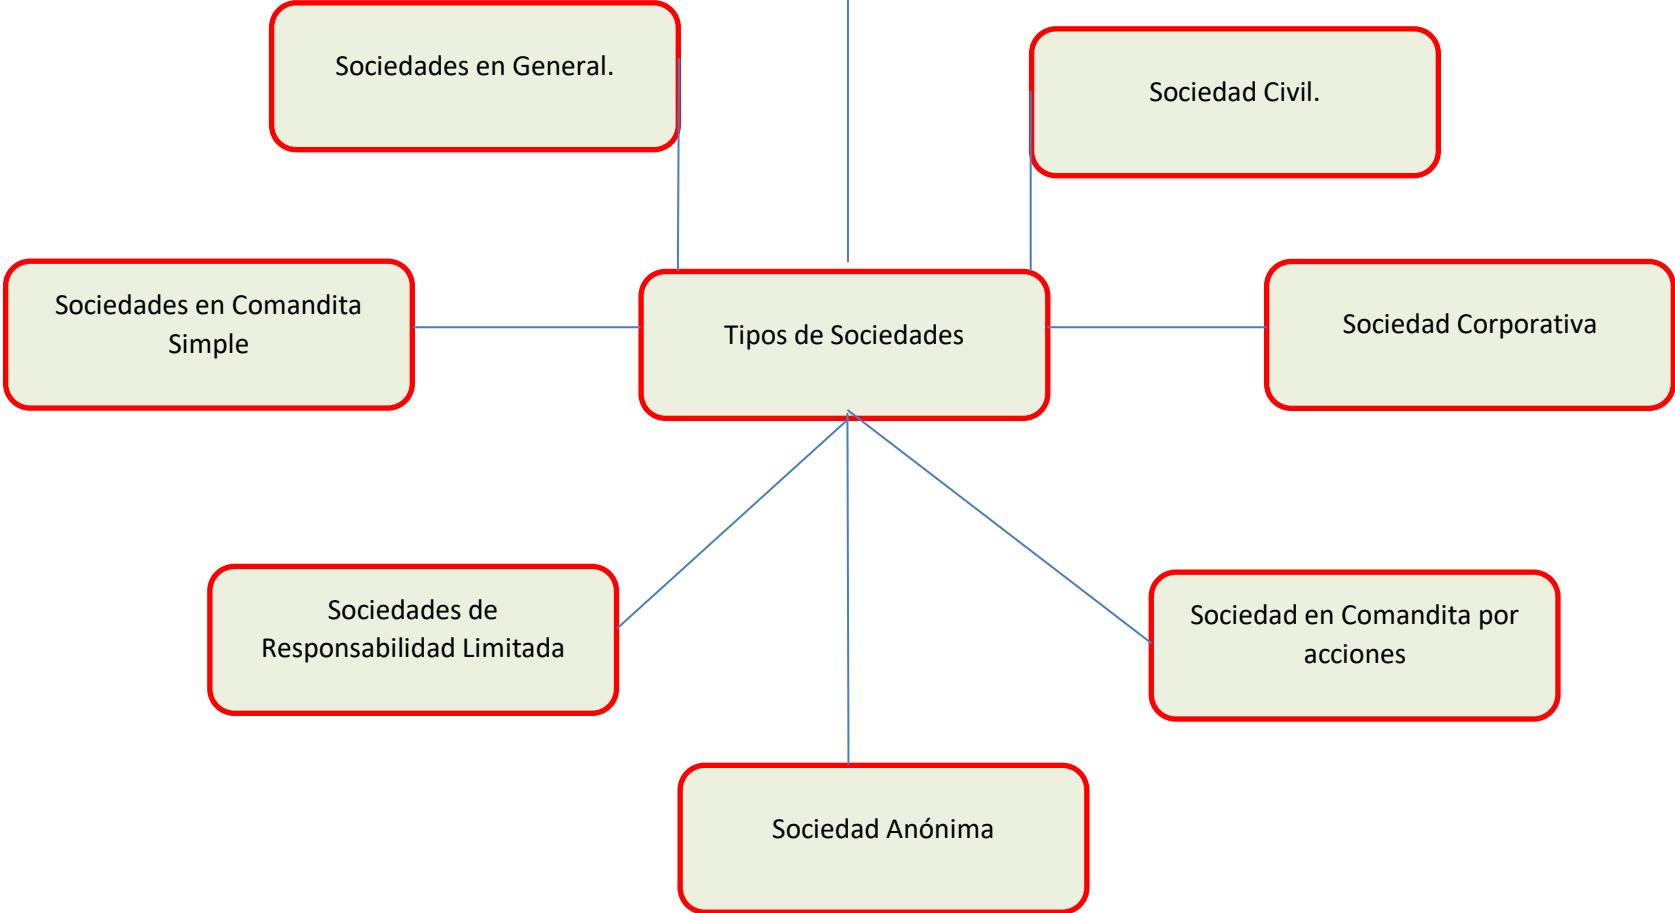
Sociedades en General.

Sociedad Civil.

Sociedades en Comandita Simple

Tipos de Sociedades

Sociedad Corporativa

Sociedades de Responsabilidad Limitada

Sociedad en Comandita por acciones

Sociedad Anónima